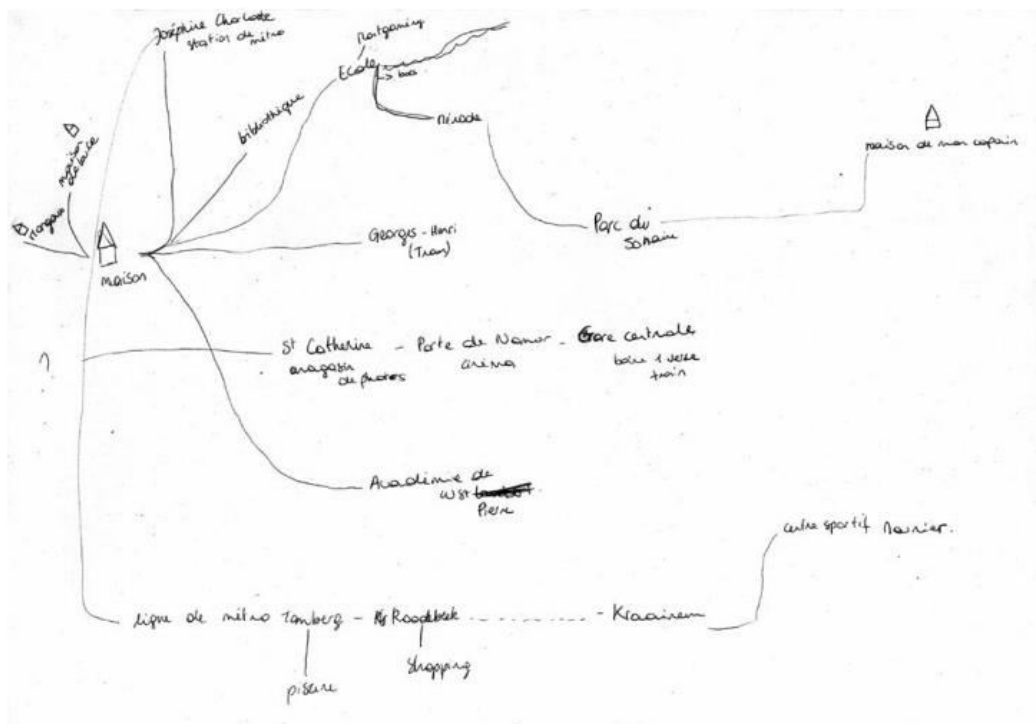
Joséphine Charlotte station de métro

Roitgaming

Ecole

bus

Nivode

bibliothèque

maison de la tante

magasin

maison

Georges-Henri (Tram)

Parc du Sonaine

maison de mon copain

St Catherine - Porte de Namur - Gare centrale

magasin de photos

cinéma

bus + verre train

?

Académie de Wst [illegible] Pierre

centre sportif Mounier.

ligne de métro Tomberg - Roodebeek - - - - - - - Kraainem

piscine

Shopping